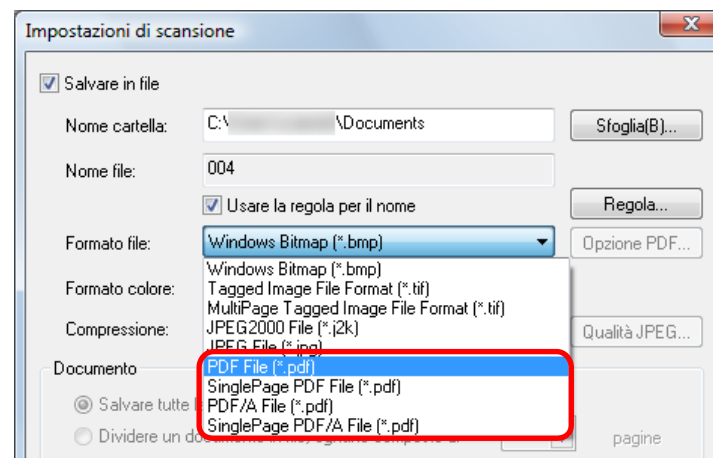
Impostazioni di scansione

Salvare in file

Nome cartella: C:\ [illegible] \Documents

Sfoglia(B)...

Nome file: 004

Usare la regola per il nome

Regola...

Formato file: Windows Bitmap (*.bmp)

Opzione PDF...

Windows Bitmap (*.bmp)
Tagged Image File Format (*.tif)
MultiPage Tagged Image File Format (*.tif)
JPEG2000 File (*.j2k)
JPEG File (*.jpg)
PDF File (*.pdf)
SinglePage PDF File (*.pdf)
PDF/A File (*.pdf)
SinglePage PDF/A File (*.pdf)

Formato colore:

Compressione:

Qualità JPEG...

Documento

Salvare tutte l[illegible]

Dividere un docu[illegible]

pagine